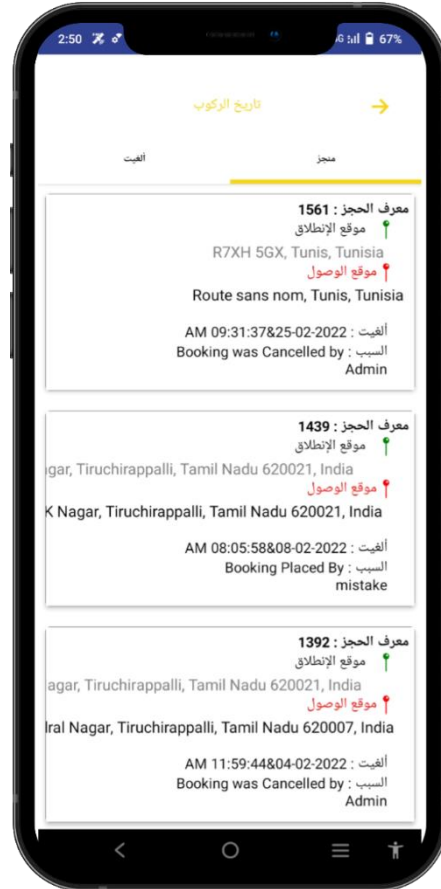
2:50 67%

تاريخ الركوب

ألغيت

منجز

معرف الحجز : 1561
موقع الإنطلاق
R7XH 5GX, Tunis, Tunisia
موقع الوصول
Route sans nom, Tunis, Tunisia
ألغيت : AM 09:31:37&25-02-2022
السبب : Booking was Cancelled by Admin

معرف الحجز : 1439
موقع الإنطلاق
gar, Tiruchirappalli, Tamil Nadu 620021, India
موقع الوصول
K Nagar, Tiruchirappalli, Tamil Nadu 620021, India
ألغيت : AM 08:05:58&08-02-2022
السبب : Booking Placed By mistake

معرف الحجز : 1392
موقع الإنطلاق
agar, Tiruchirappalli, Tamil Nadu 620021, India
موقع الوصول
ral Nagar, Tiruchirappalli, Tamil Nadu 620007, India
ألغيت : AM 11:59:44&04-02-2022
السبب : Booking was Cancelled by Admin